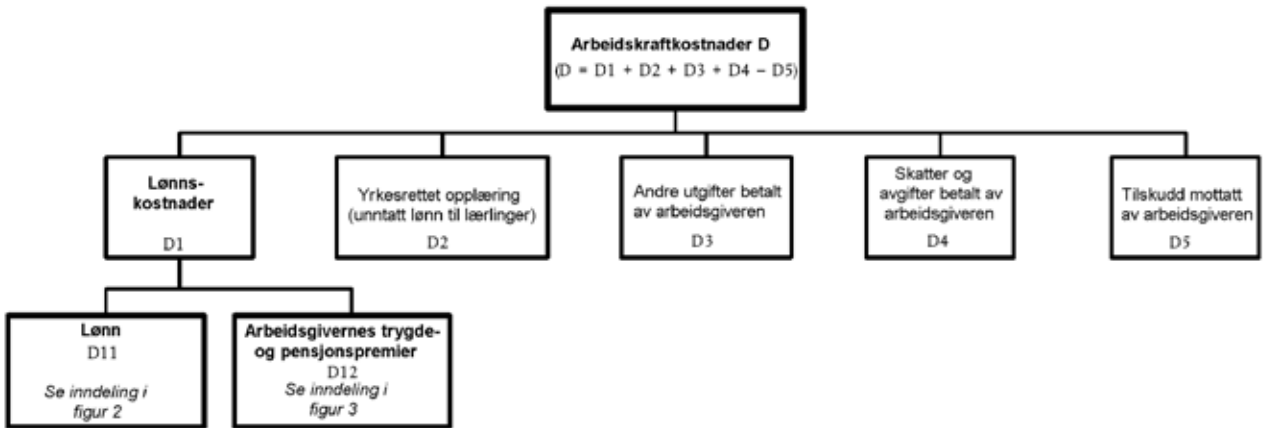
Arbeidskraftkostnader D
(D = D1 + D2 + D3 + D4 − D5)

Lønnskostnader
D1

Yrkesrettet opplæring (unntatt lønn til lærlinger)
D2

Andre utgifter betalt av arbeidsgiveren
D3

Skatter og avgifter betalt av arbeidsgiveren
D4

Tilskudd mottatt av arbeidsgiveren
D5

Lønn
D11
Se inndeling i figur 2

Arbeidsgivernes trygde- og pensjonspremier
D12
Se inndeling i figur 3